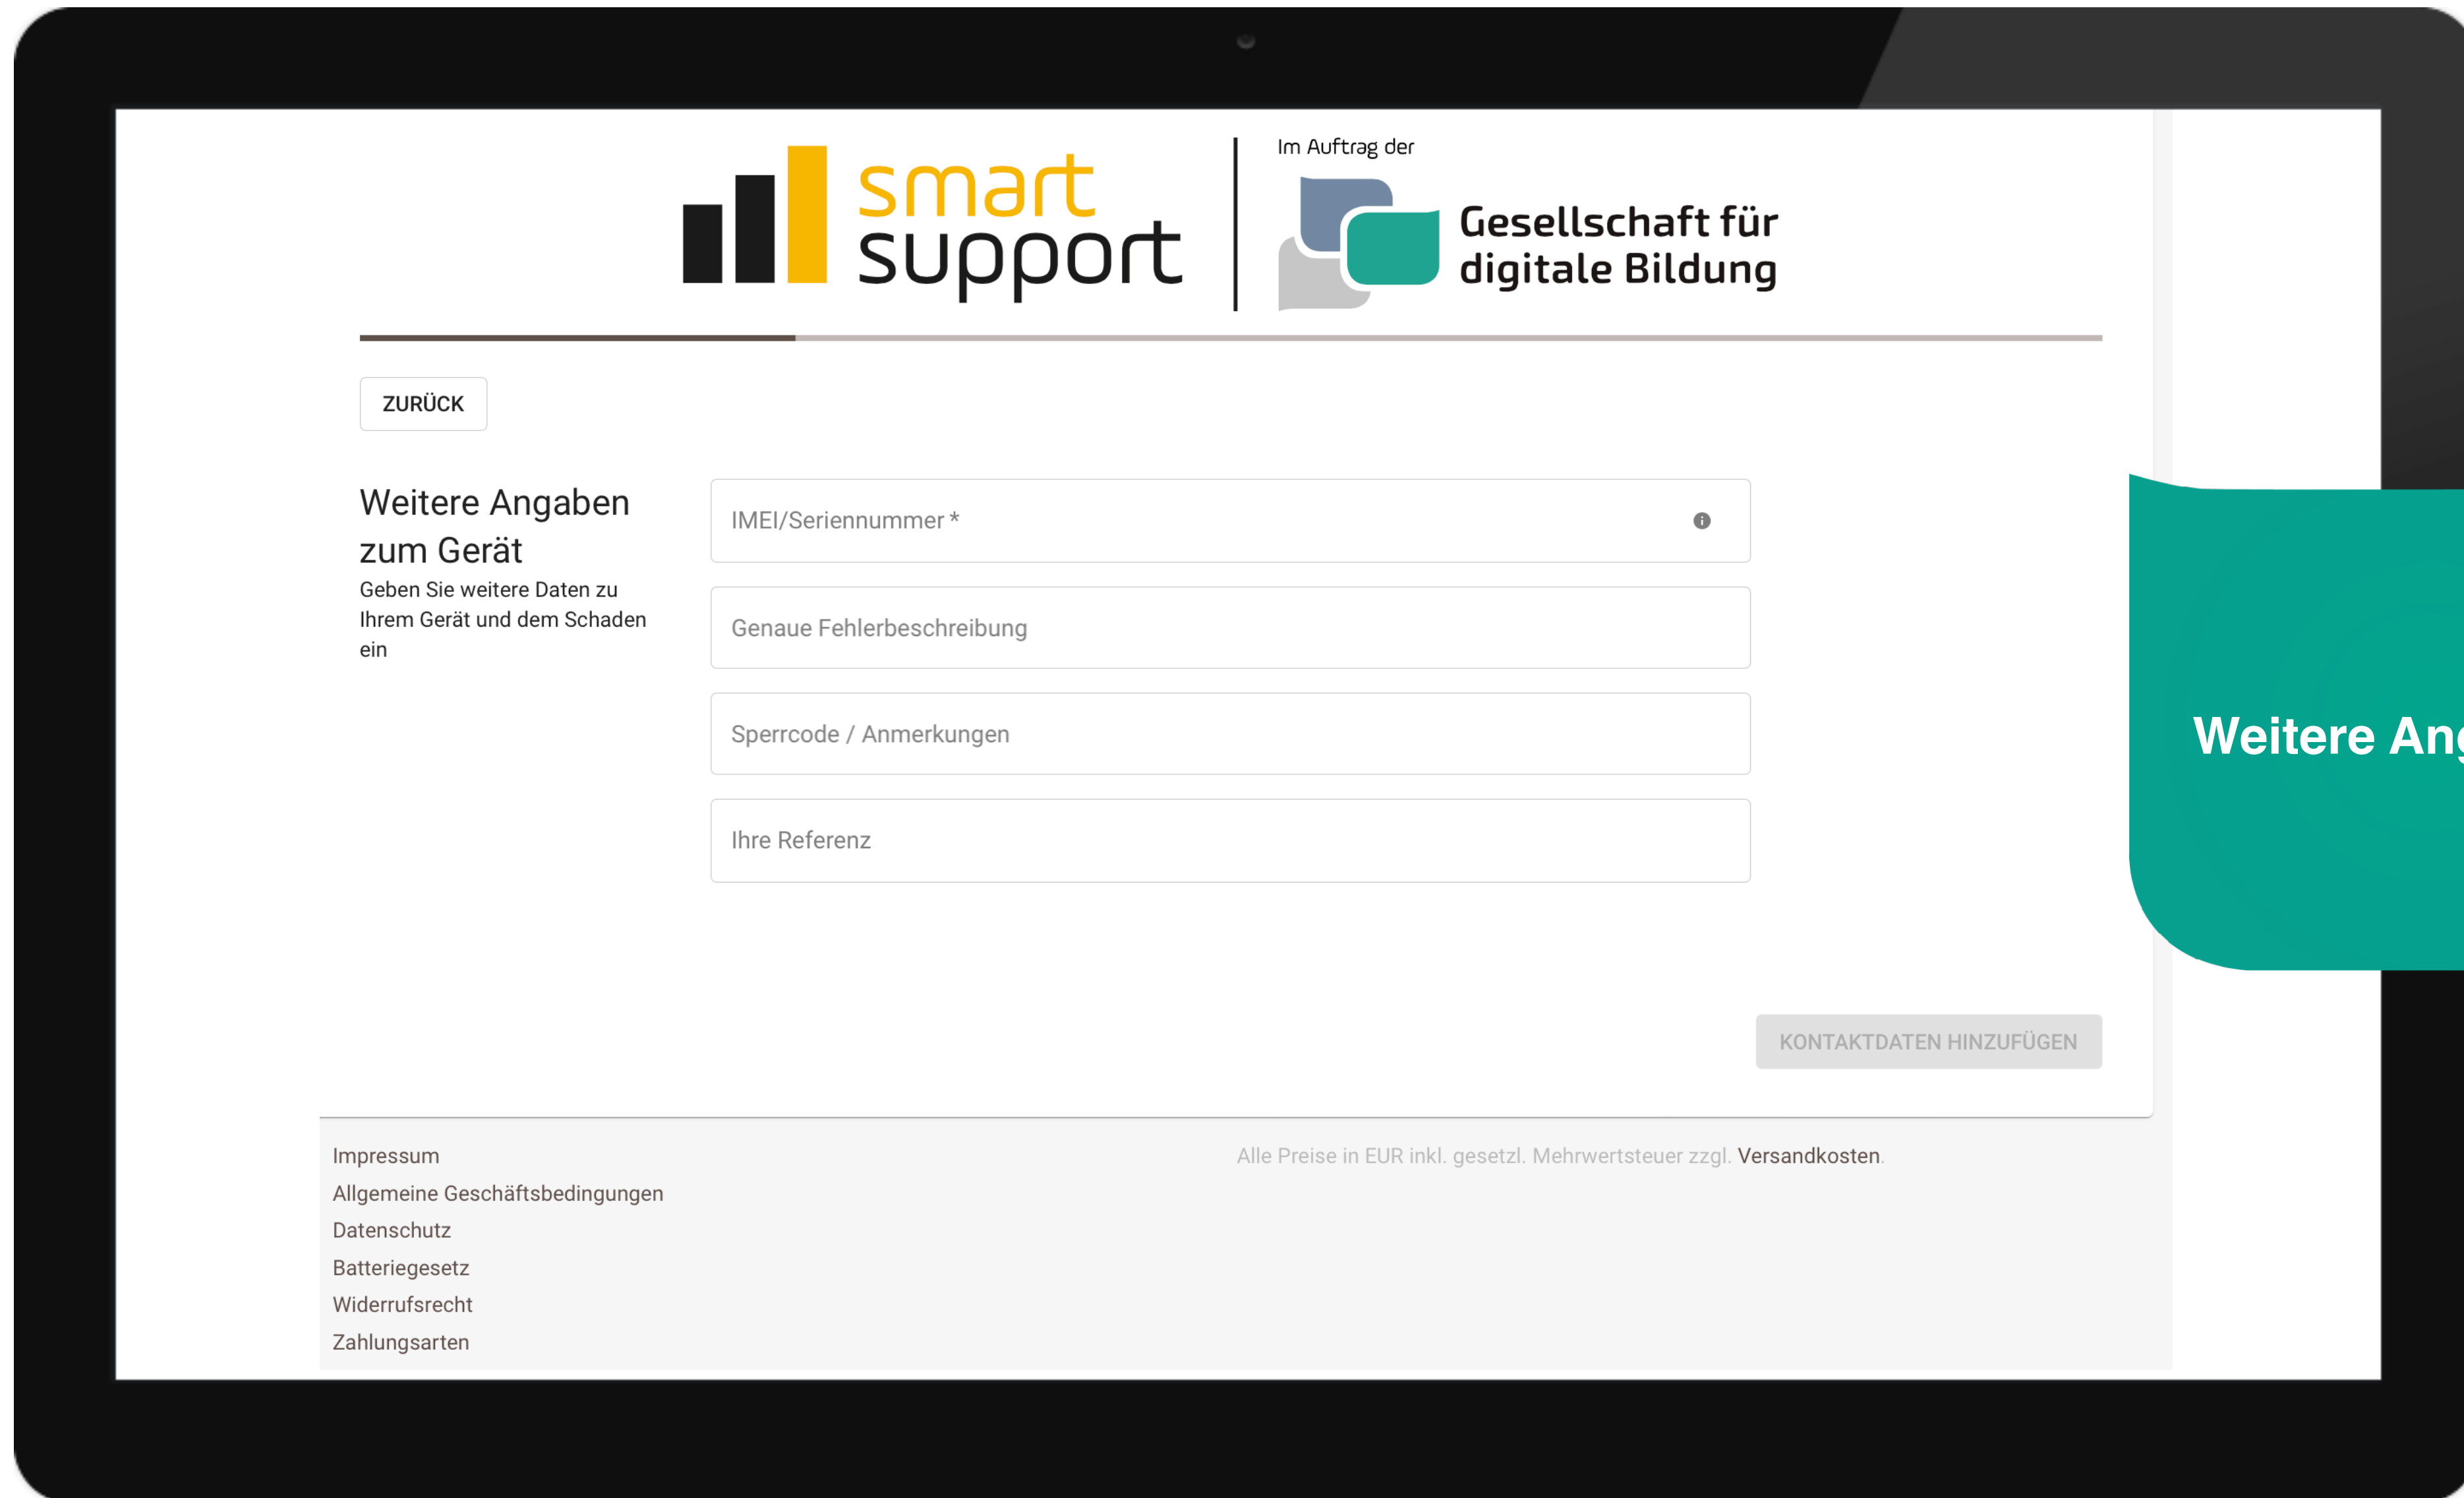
smart support

Im Auftrag der

Gesellschaft für digitale Bildung

ZURÜCK

Weitere Angaben zum Gerät

Geben Sie weitere Daten zu Ihrem Gerät und dem Schaden ein

IMEI/Seriennummer *

Genaue Fehlerbeschreibung

Sperrcode / Anmerkungen

Ihre Referenz

Weitere An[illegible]

KONTAKTDATEN HINZUFÜGEN

Impressum
Allgemeine Geschäftsbedingungen
Datenschutz
Batteriegesetz
Widerrufsrecht
Zahlungsarten

Alle Preise in EUR inkl. gesetzl. Mehrwertsteuer zzgl. Versandkosten.